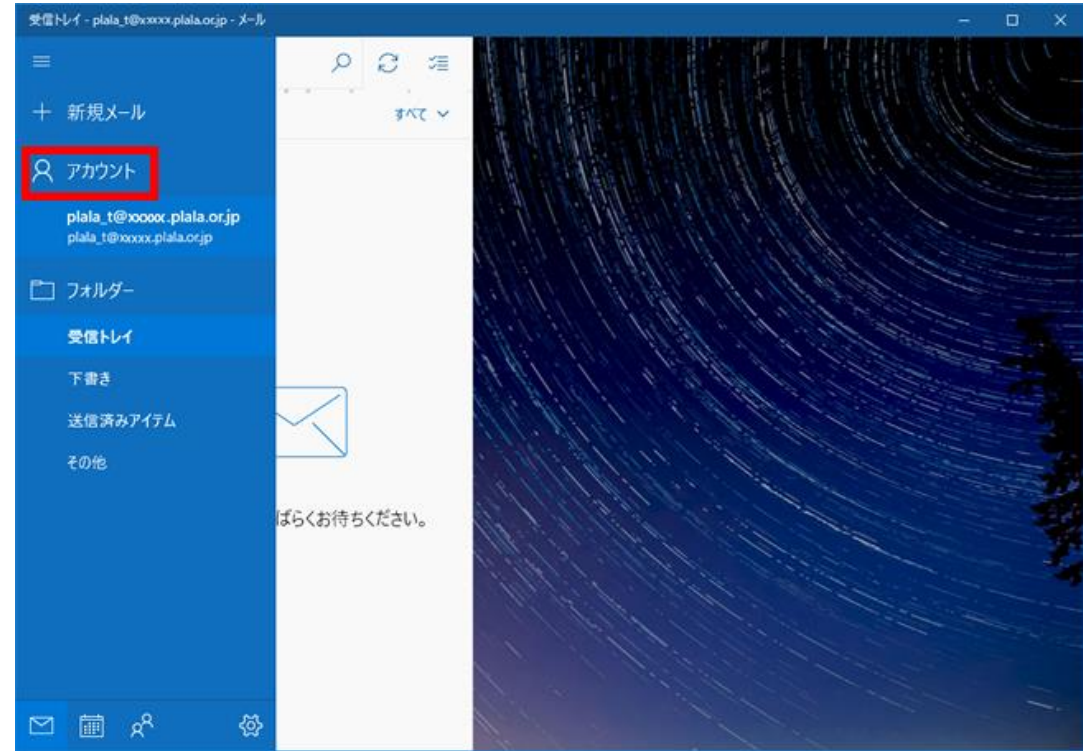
受信トレイ - plala_t@xxxxx.plala.or.jp - メール

+ 新規メール

アカウント

plala_t@xxxxx.plala.or.jp
plala_t@xxxxx.plala.or.jp

フォルダー

受信トレイ

下書き

送信済みアイテム

その他

すべて

ばらくお待ちください。